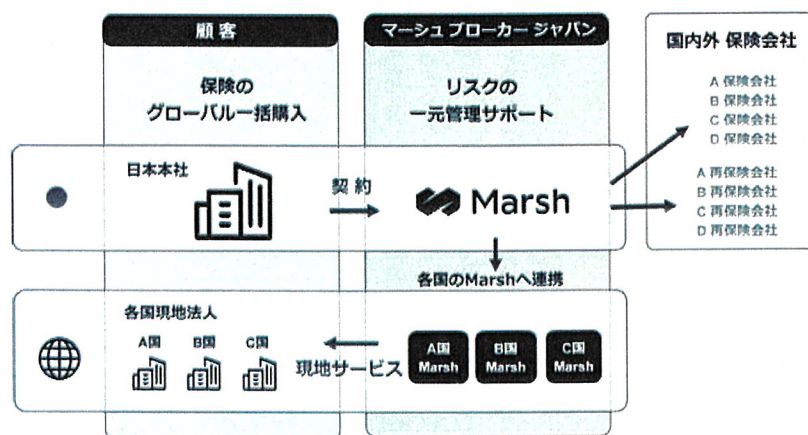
顧客

保険の
グローバル一括購入

マーシュ ブローカー ジャパン

リスクの
一元管理サポート

国内外 保険会社

A 保険会社
B 保険会社
C 保険会社
D 保険会社

A 再保険会社
B 再保険会社
C 再保険会社
D 再保険会社

日本本社

契約

Marsh

各国のMarshへ連携

各国現地法人

A国
B国
C国

現地サービス

A国
Marsh

B国
Marsh

C国
Marsh